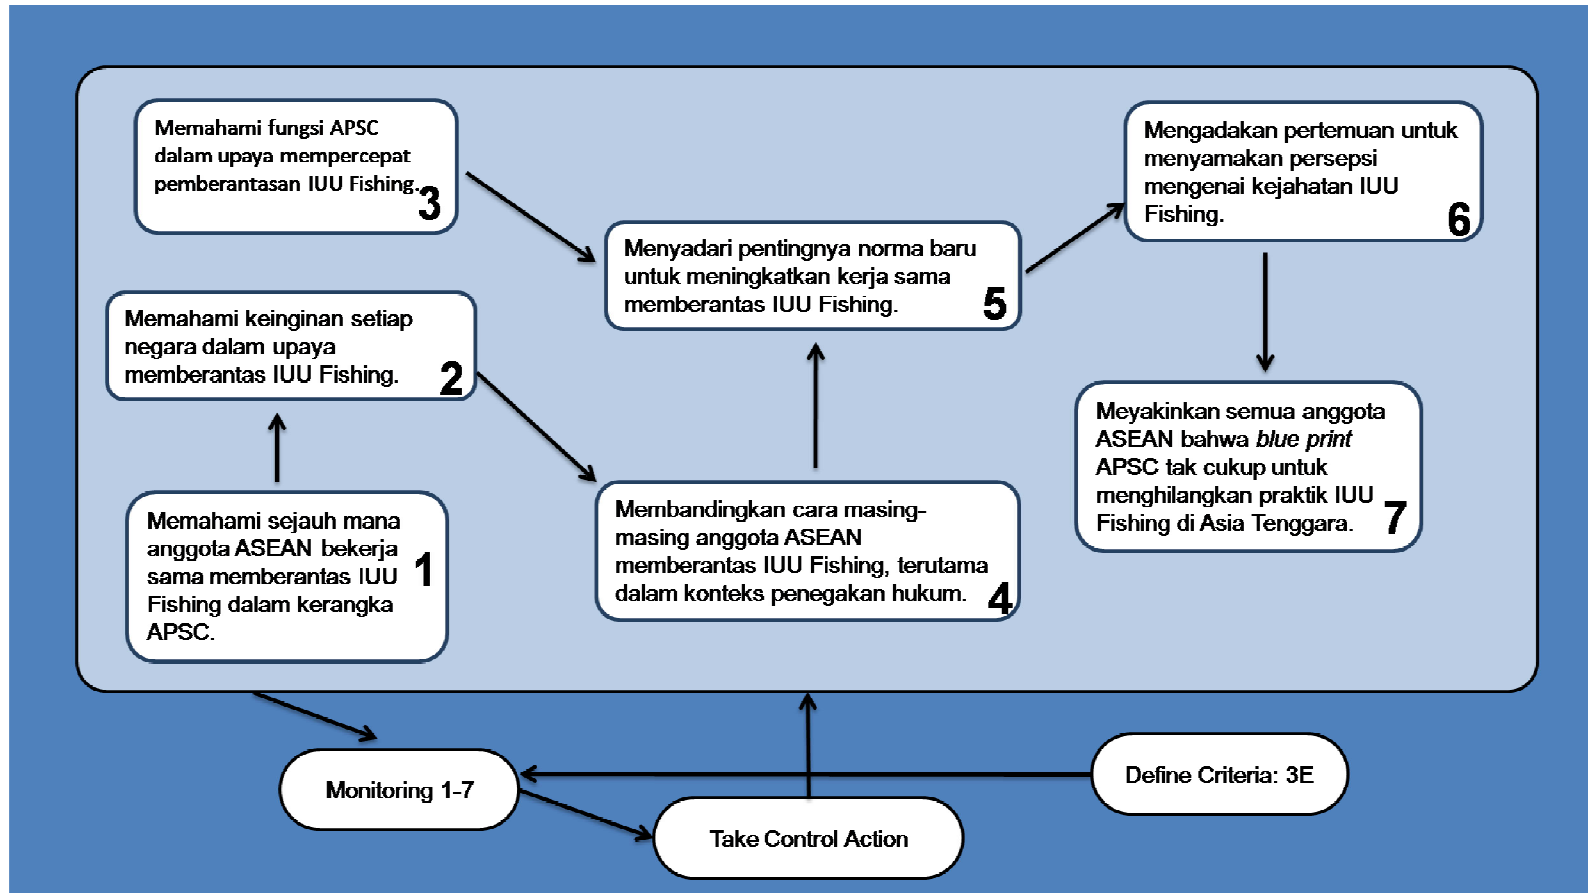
Memahami fungsi APSC dalam upaya mempercepat pemberantasan IUU Fishing. 3

Memahami keinginan setiap negara dalam upaya memberantas IUU Fishing. 2

Memahami sejauh mana anggota ASEAN bekerja sama memberantas IUU Fishing dalam kerangka APSC. 1

Menyadari pentingnya norma baru untuk meningkatkan kerja sama memberantas IUU Fishing. 5

Membandingkan cara masing-masing anggota ASEAN memberantas IUU Fishing, terutama dalam konteks penegakan hukum. 4

Mengadakan pertemuan untuk menyamakan persepsi mengenai kejahatan IUU Fishing. 6

Meyakinkan semua anggota ASEAN bahwa *blue print* APSC tak cukup untuk menghilangkan praktik IUU Fishing di Asia Tenggara. 7

Monitoring 1-7

Take Control Action

Define Criteria: 3E